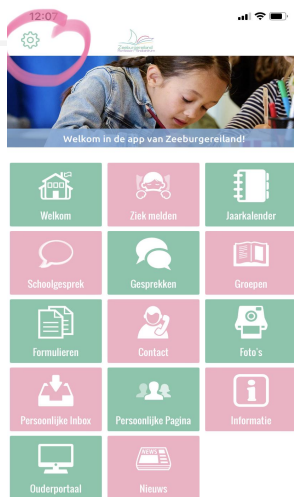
12:07

Zeeburgereiland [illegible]

Welkom in de app van Zeeburgereiland!

Welkom
Ziek melden
Jaarkalender
Schoolgesprek
Gesprekken
Groepen
Formulieren
Contact
Foto's
Persoonlijke Inbox
Persoonlijke Pagina
Informatie
Ouderportaal
Nieuws